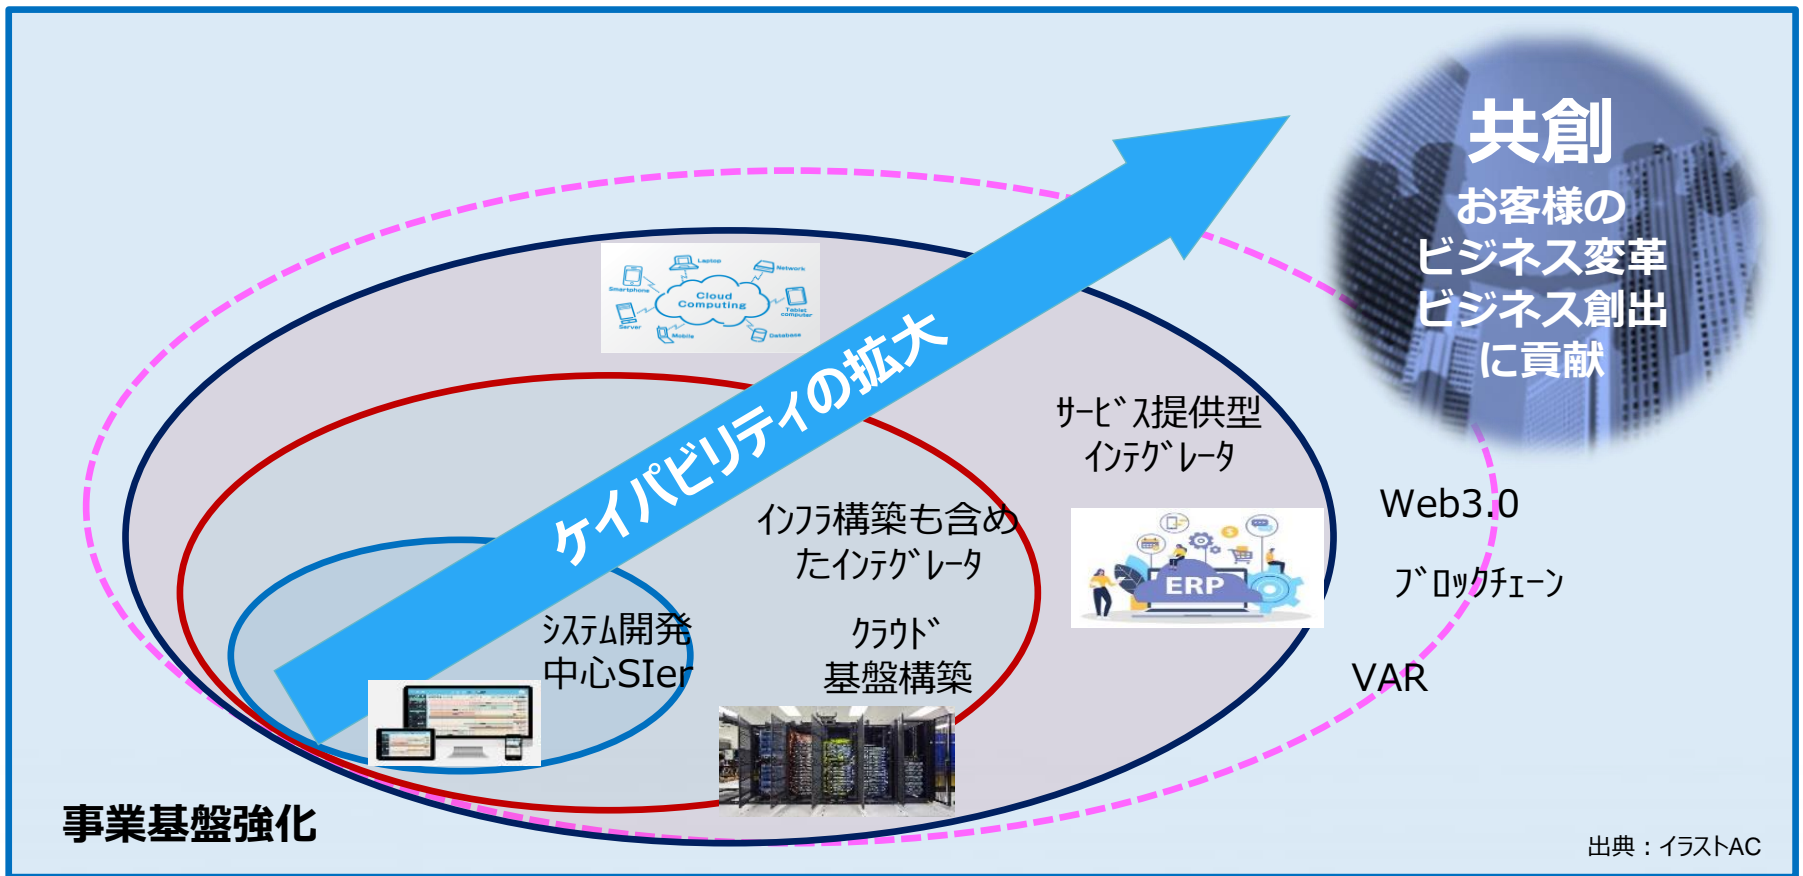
共創
お客様の
ビジネス変革
ビジネス創出
に貢献

Laptop
Network
Smartphone
Cloud Computing
Tablet computer
Server
Mobile
Database

ケイパビリティの拡大

サービス提供型
インテグレータ

Web3.0

ブロックチェーン

VAR

ERP

インフラ構築も含めたインテグレータ

クラウド
基盤構築

システム開発
中心SIer

事業基盤強化

出典：イラストAC